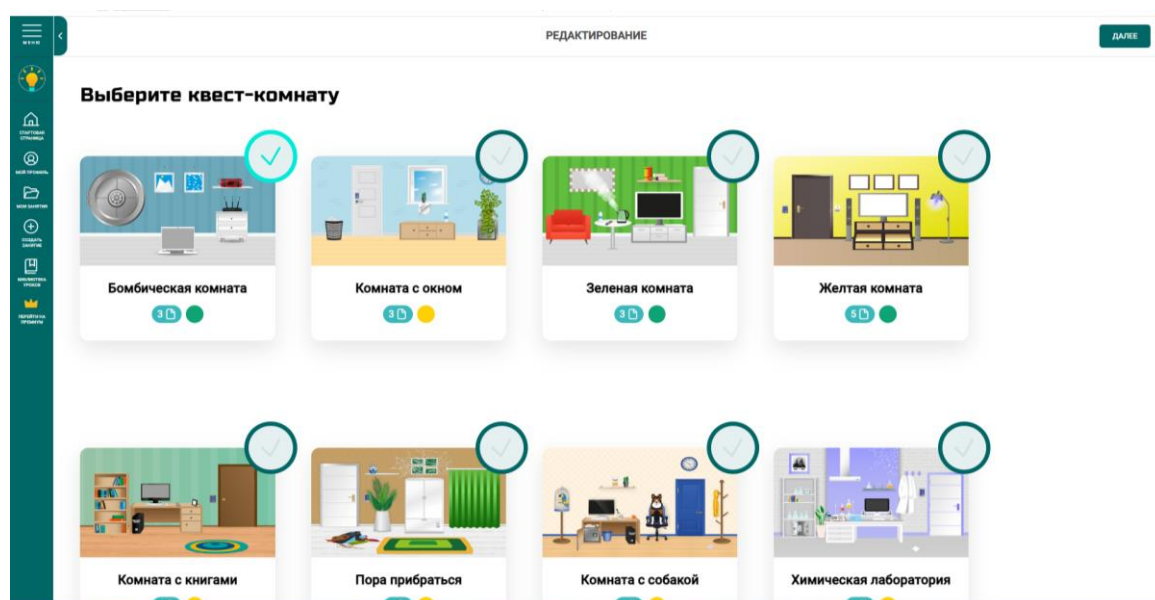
МЕНЮ

СТАРТОВАЯ СТРАНИЦА

МОЙ ПРОФИЛЬ

МОИ ЗАНЯТИЯ

СОЗДАТЬ ЗАНЯТИЕ

БИБЛИОТЕКА УРОКОВ

ПЕРЕЙТИ НА ПРЕМИУМ

РЕДАКТИРОВАНИЕ

ДАЛЕЕ

Выберите квест-комнату

Бомбическая комната
3

Комната с окном
3

Зеленая комната
3

Желтая комната
5

Комната с книгами

Пора прибраться

Комната с собакой

Химическая лаборатория